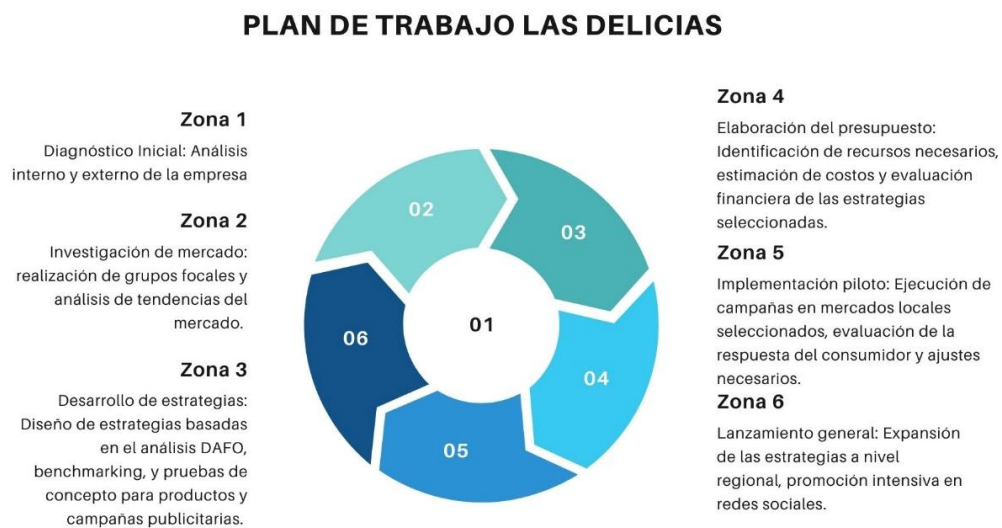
PLAN DE TRABAJO LAS DELICIAS

Zona 1
Diagnóstico Inicial: Análisis interno y externo de la empresa

Zona 2
Investigación de mercado: realización de grupos focales y análisis de tendencias del mercado.

Zona 3
Desarrollo de estrategias: Diseño de estrategias basadas en el análisis DAFO, benchmarking, y pruebas de concepto para productos y campañas publicitarias.

02
03
01
06
04
05

Zona 4
Elaboración del presupuesto: Identificación de recursos necesarios, estimación de costos y evaluación financiera de las estrategias seleccionadas.

Zona 5
Implementación piloto: Ejecución de campañas en mercados locales seleccionados, evaluación de la respuesta del consumidor y ajustes necesarios.

Zona 6
Lanzamiento general: Expansión de las estrategias a nivel regional, promoción intensiva en redes sociales.